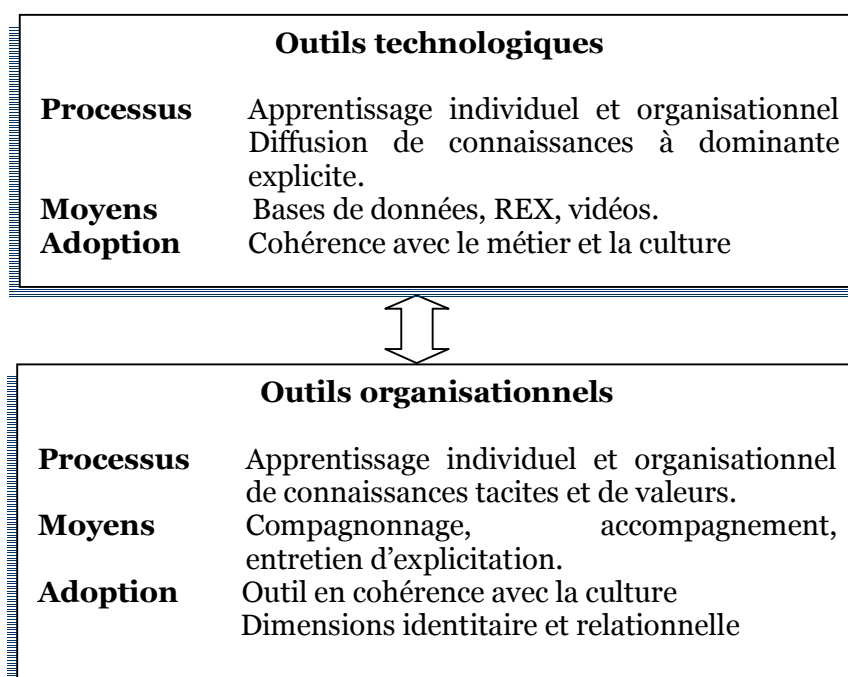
**Outils technologiques**

**Processus** Apprentissage individuel et organisationnel Diffusion de connaissances à dominante explicite.
**Moyens** Bases de données, REX, vidéos.
**Adoption** Cohérence avec le métier et la culture

**Outils organisationnels**

**Processus** Apprentissage individuel et organisationnel de connaissances tacites et de valeurs.
**Moyens** Compagnonnage, accompagnement, entretien d'explicitation.
**Adoption** Outil en cohérence avec la culture Dimensions identitaire et relationnelle